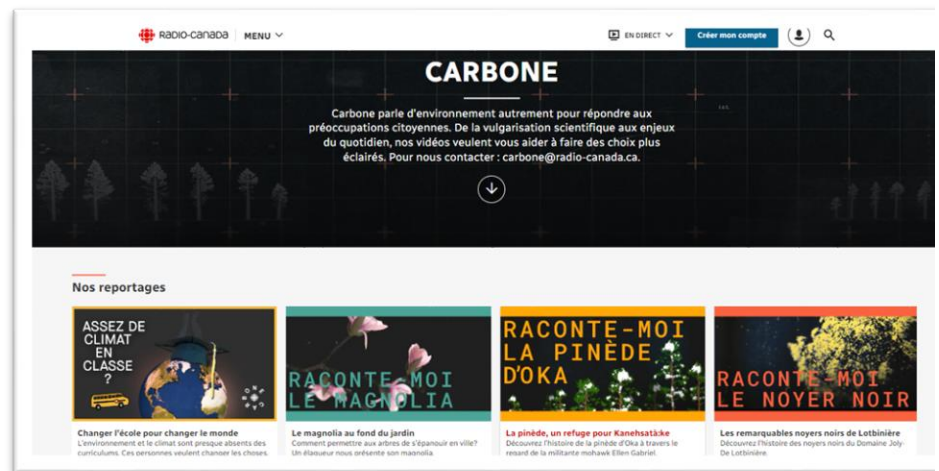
RADIO-CANADA MENU

EN DIRECT

Créer mon compte

CARBONE

Carbone parle d'environnement autrement pour répondre aux préoccupations citoyennes. De la vulgarisation scientifique aux enjeux du quotidien, nos vidéos veulent vous aider à faire des choix plus éclairés. Pour nous contacter : carbone@radio-canada.ca.

Nos reportages

ASSEZ DE CLIMAT EN CLASSE ?

Changer l'école pour changer le monde

L'environnement et le climat sont presque absents des curriculums. Ces personnes veulent changer les choses.

RACONTE-MOI LE MAGNOLIA

Le magnolia au fond du jardin

Comment permettre aux arbres de s'épanouir en ville? Un élagueur nous présente son magnolia.

RACONTE-MOI LA PINÈDE D'OKA

La pinède, un refuge pour Kanehsatà:ke

Découvrez l'histoire de la pinède d'Oka à travers le regard de la militante mohawk Ellen Gabriel.

RACONTE-MOI LE NOYER NOIR

Les remarquables noyers noirs de Lotbinière

Découvrez l'histoire des noyers noirs du Domaine Joly-De Lotbinière.